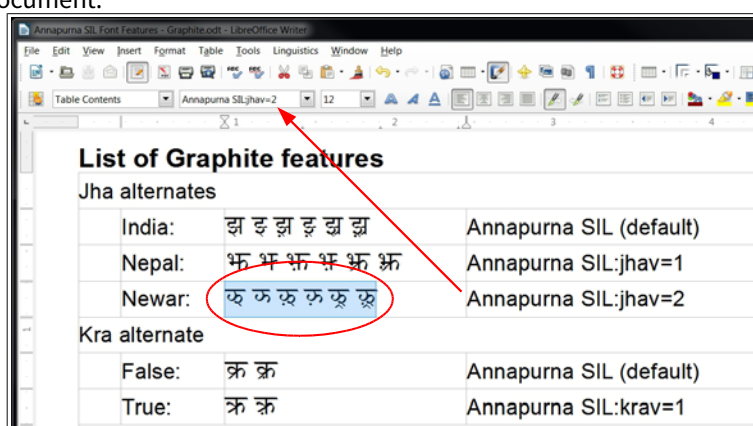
ocument.

Annapurna SIL Font Features - Graphite.odt - LibreOffice Writer

File Edit View Insert Format Table Tools Linguistics Window Help

Table Contents | Annapurna SIL:jhav=2 | 12

1 2 3 4

List of Graphite features

Jha alternates

| India: | झ झ झ झ झ झ | Annapurna SIL (default) |
|---|---|---|
| Nepal: | झ झ झ झ झ झ | Annapurna SIL:jhav=1 |
| Newar: | झ झ झ झ झ झ | Annapurna SIL:jhav=2 |

Kra alternate

| False: | क्र क्र | Annapurna SIL (default) |
|---|---|---|
| True: | क्र क्र | Annapurna SIL:krav=1 |